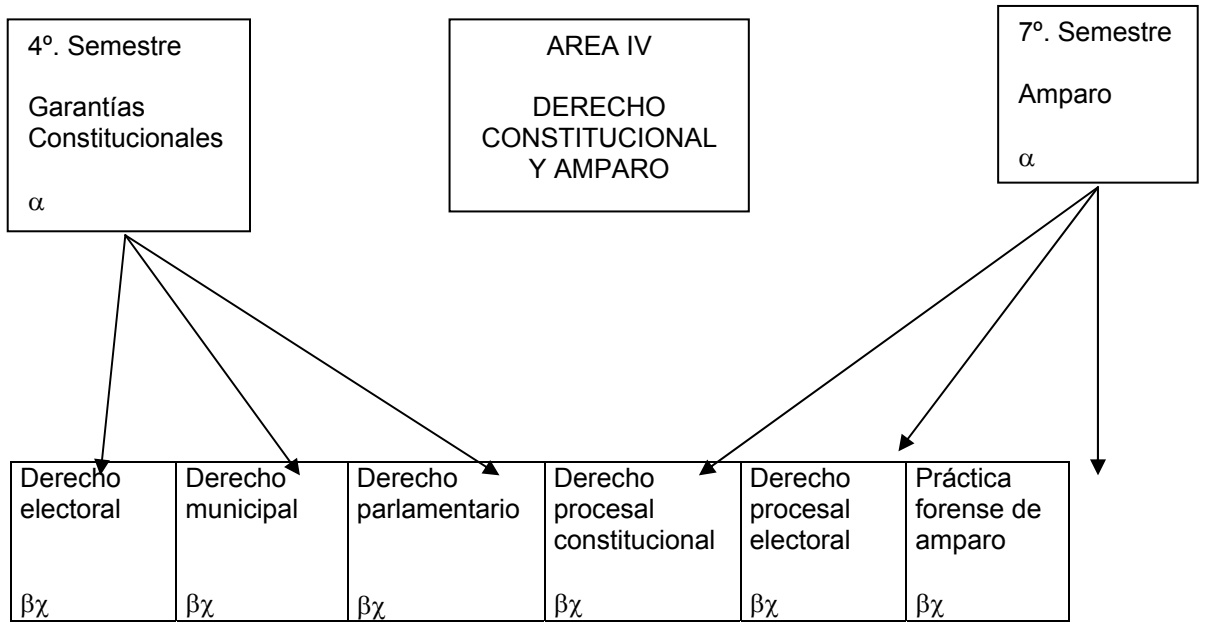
4º. Semestre

Garantías Constitucionales

$\alpha$

AREA IV

DERECHO CONSTITUCIONAL Y AMPARO

7º. Semestre

Amparo

$\alpha$

| Derecho electoral $\beta\chi$ | Derecho municipal $\beta\chi$ | Derecho parlamentario $\beta\chi$ | Derecho procesal constitucional $\beta\chi$ | Derecho procesal electoral $\beta\chi$ | Práctica forense de amparo $\beta\chi$ |
|---|---|---|---|---|---|